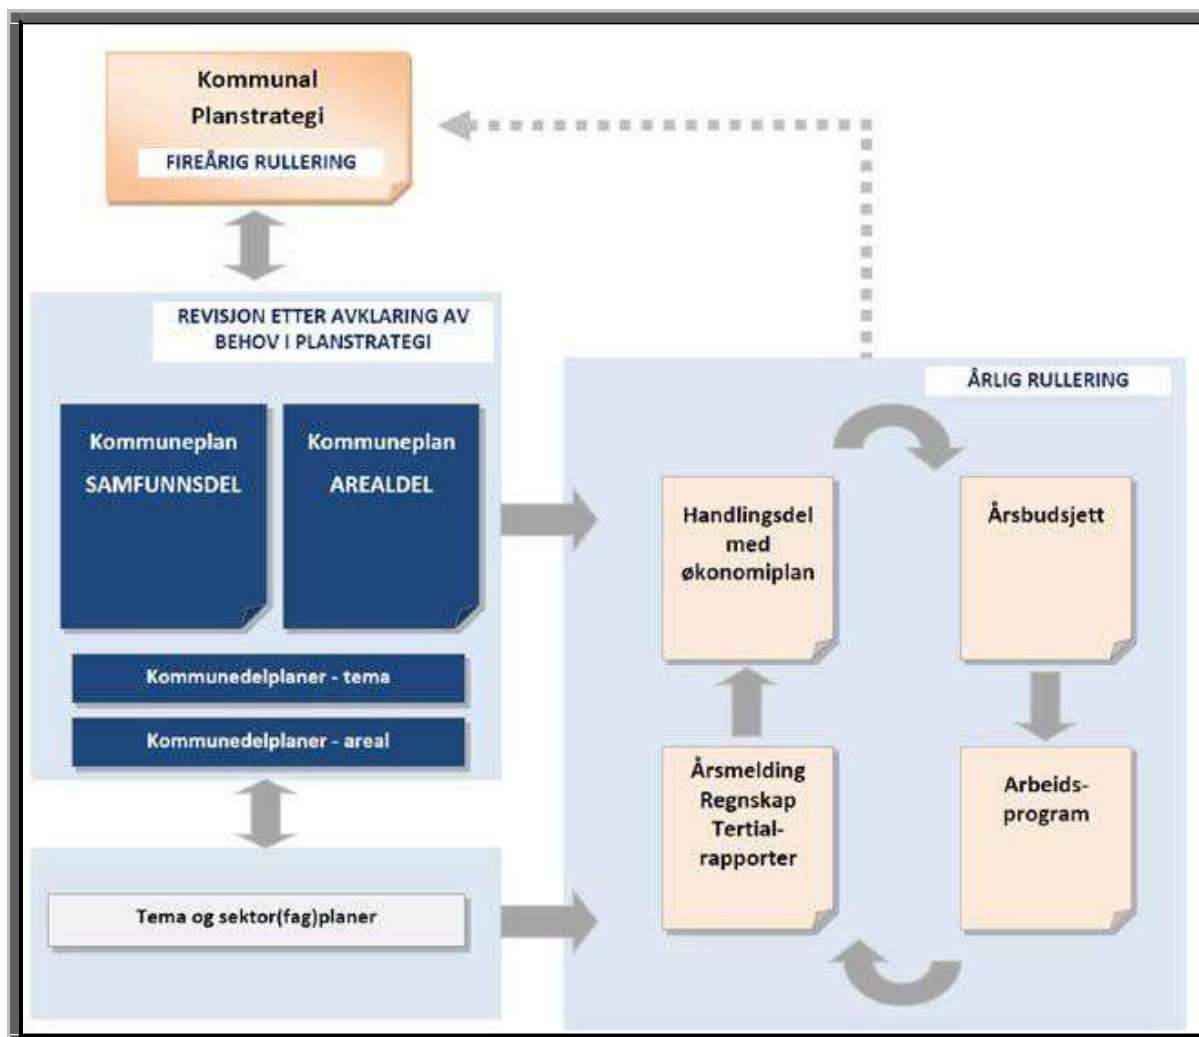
Kommunal Planstrategi

FIREÅRIG RULLERING

REVISJON ETTER AVKLARING AV BEHOV I PLANSTRATEGI

Kommuneplan SAMFUNNSDEL

Kommuneplan AREALDEL

Kommunedelplaner - tema

Kommunedelplaner - areal

Tema og sektor(fag)planer

ÅRLIG RULLERING

Handlingsdel med økonomiplan

Årsbudsjett

Årsmelding Regnskap Tertial-rapporter

Arbeids-program